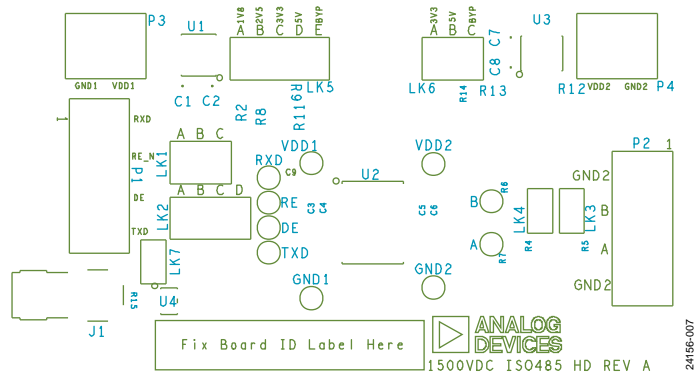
P3
U1
1V8 2V5 3V3 5V BYP
A B C D E
LK5
GND1 VDD1
C1 C2
R2 R8
R119
R16
3V3 5V BYP
A B C
LK6
C8 C7
U3
R14 R13
R12 VDD2 GND2 P4
1
RXD
A B C
LK1
RE_N
P1
DE
A B C D
LK2
TXD
LK7
RXD
C9
RE
DE
TXD
C3 C4
VDD1
U2
VDD2
C5 C6
GND1
GND2
R6
B
A
R7
R4
LK4
R5
LK3
P2 1
GND2
B
A
GND2
R15
J1
U4
Fix Board ID Label Here
ANALOG DEVICES
1500VDC ISO485 HD REV A
24156-007